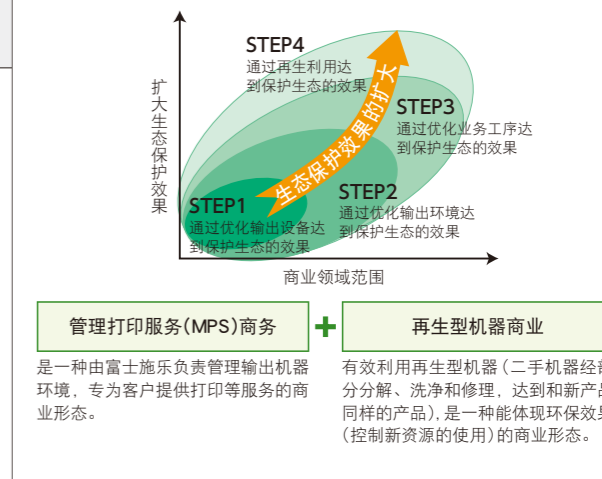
扩大生态保护效果

STEP4
通过再生利用达到保护生态的效果

STEP3
通过优化业务工序达到保护生态的效果

生态保护效果的扩大

STEP1
通过优化输出设备达到保护生态的效果

STEP2
通过优化输出环境达到保护生态的效果

商业领域范围

管理打印服务(MPS)商务

+

再生型机器商业

是一种由富士施乐负责管理输出机器环境，专为客户提供打印等服务的商业形态。

有效利用再生型机器（二手机器经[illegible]分分解、洗净和修理，达到和新产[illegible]同样的产品），是一种能体现环保效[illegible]（控制新资源的使用）的商业形态。